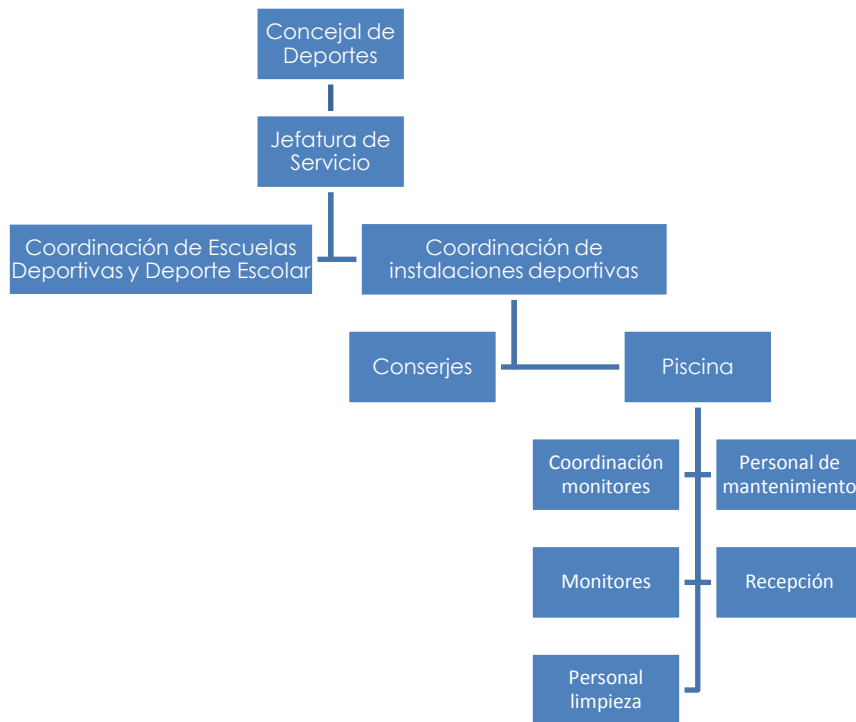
Concejal de Deportes

Jefatura de Servicio

Coordinación de Escuelas Deportivas y Deporte Escolar

Coordinación de instalaciones deportivas

Conserjes

Piscina

Coordinación monitores

Personal de mantenimiento

Monitores

Recepción

Personal limpieza